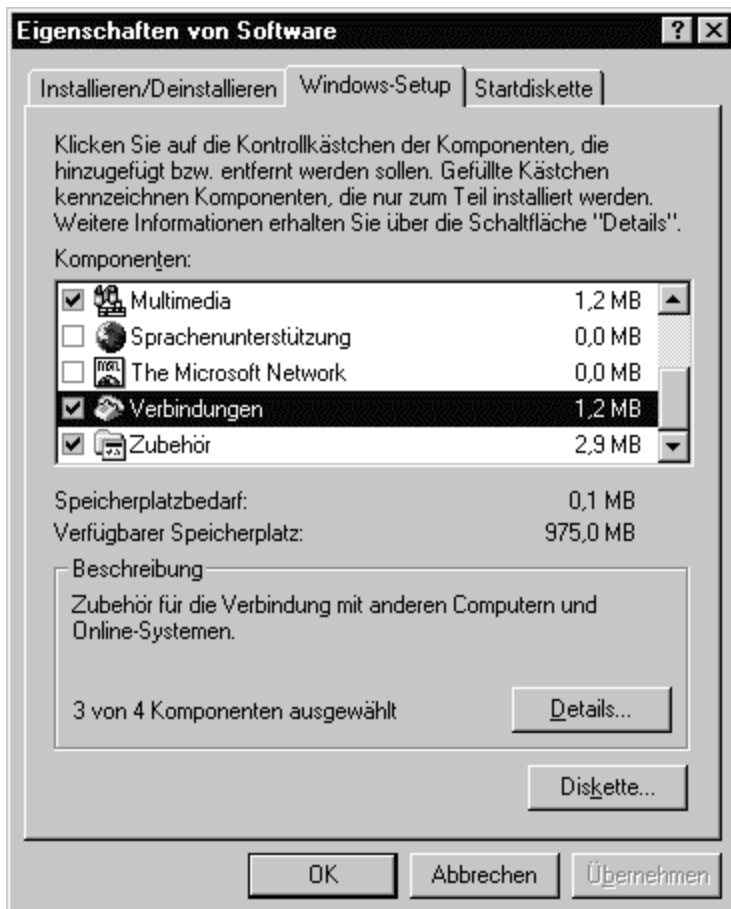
Eigenschaften von Software

? ×

Installieren/Deinstallieren | Windows-Setup | Startdiskette

Klicken Sie auf die Kontrollkästchen der Komponenten, die hinzugefügt bzw. entfernt werden sollen. Gefüllte Kästchen kennzeichnen Komponenten, die nur zum Teil installiert werden. Weitere Informationen erhalten Sie über die Schaltfläche "Details".

Komponenten:

| | Komponente | Größe |
|---|---|---|
| ☑ | Multimedia | 1,2 MB |
| ☐ | Sprachenunterstützung | 0,0 MB |
| ☐ | The Microsoft Network | 0,0 MB |
| ☑ | Verbindungen | 1,2 MB |
| ☑ | Zubehör | 2,9 MB |

Speicherplatzbedarf: 0,1 MB
Verfügbarer Speicherplatz: 975,0 MB

Beschreibung

Zubehör für die Verbindung mit anderen Computern und Online-Systemen.

3 von 4 Komponenten ausgewählt

Details...

Diskette...

OK

Abbrechen

Übernehmen